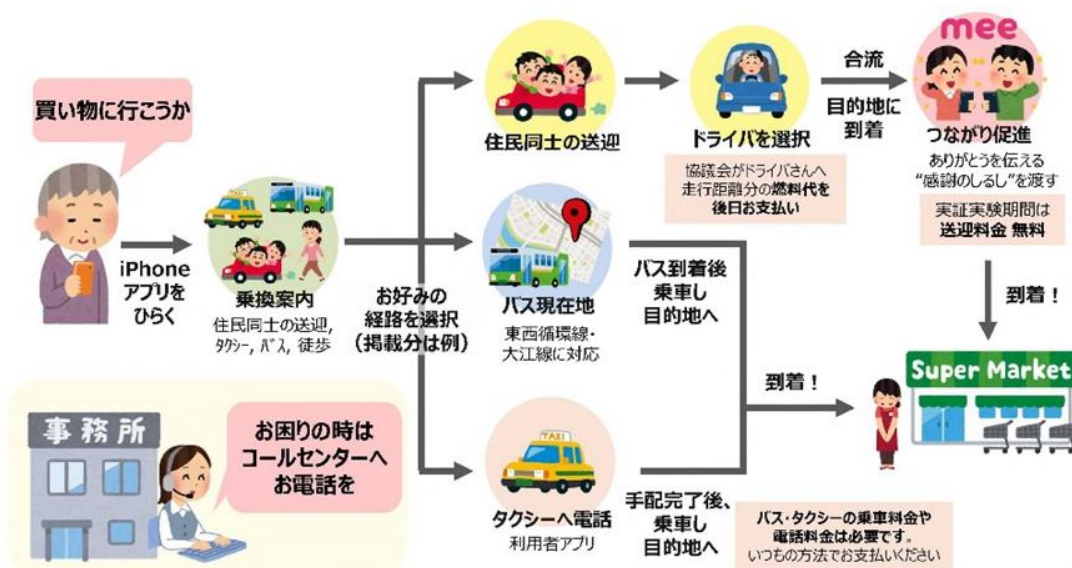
買い物に行こうか

iPhone アプリをひらく

乗換案内
住民同士の送迎，タクシー，バス，徒歩

お好みの経路を選択（掲載分は例）

住民同士の送迎

ドライバを選択

協議会がドライバさんへ走行距離分の燃料代を後日お支払い

合流

目的地に到着

mee

つながり促進
ありがとうを伝える"感謝のしるし"を渡す

実証実験期間は送迎料金 無料

到着！

バス現在地
東西循環線・大江線に対応

バス到着後乗車し目的地へ

到着！

Super Market

事務所

お困りの時はコールセンターへお電話を

TAXI

タクシーへ電話
利用者アプリ

手配完了後、乗車し目的地へ

バス・タクシーの乗車料金や電話料金は必要です。
いつもの方法でお支払いください